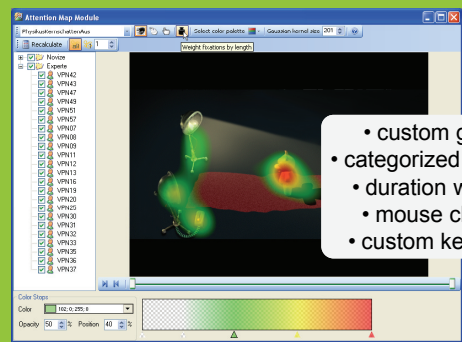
Attention Map Module

PhysikalischesSchattenAus

Select color palette

Gaussian kernel size 201

Weight fixations by length

Recalculate

1

Novize

Experte

VPN42

VPN43

VPN47

VPN49

VPN51

VPN57

VPN07

VPN08

VPN09

VPN11

VPN12

VPN13

VPN16

VPN19

VPN20

VPN25

VPN30

VPN31

VPN32

VPN33

VPN35

VPN36

VPN37

• custom g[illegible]

• categorized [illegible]

• duration w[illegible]

• mouse c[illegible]

• custom ke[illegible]

Color Stops

Color 102; 0; 255; 0

Opacity 50 % Position 40 %